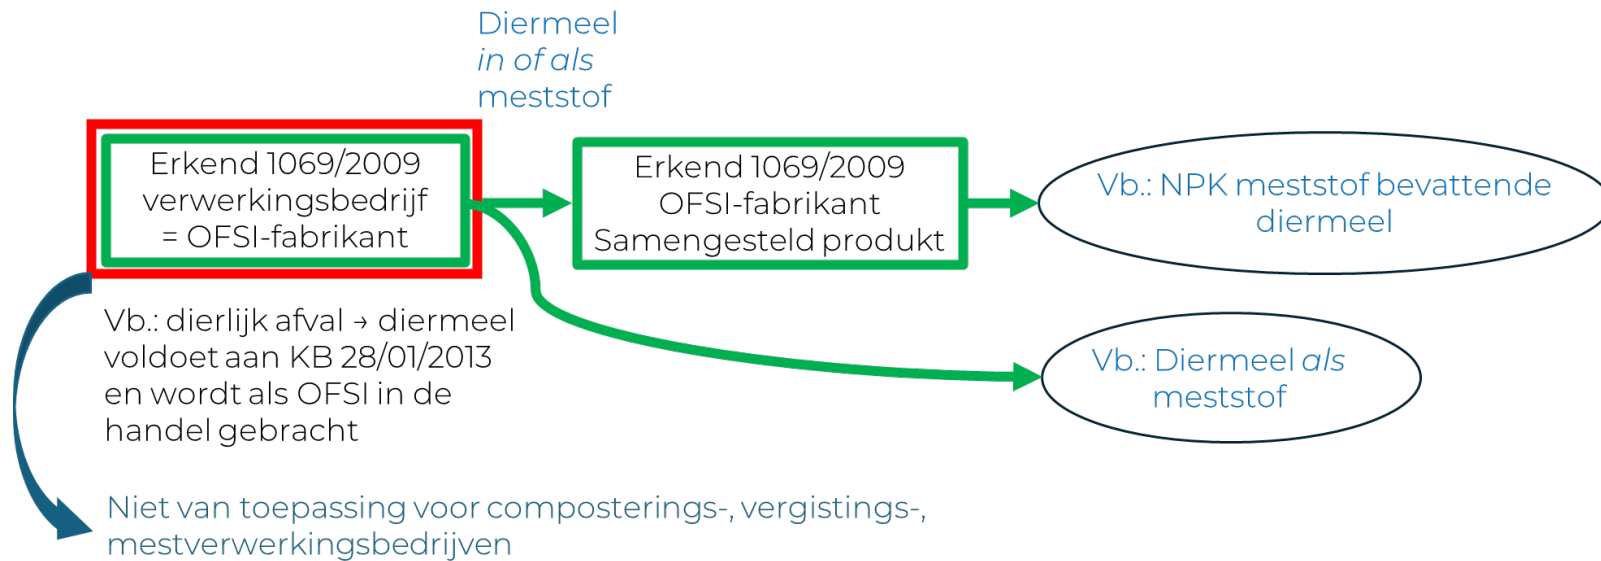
Diermeel
*in of als*
meststof

Erkend 1069/2009
verwerkingsbedrijf
= OFSI-fabrikant

Erkend 1069/2009
OFSI-fabrikant
Samengesteld produkt

Vb.: NPK meststof bevattende diermeel

Vb.: dierlijk afval → diermeel voldoet aan KB 28/01/2013 en wordt als OFSI in de handel gebracht

Vb.: Diermeel *als* meststof

Niet van toepassing voor composterings-, vergistings-, mestverwerkingsbedrijven